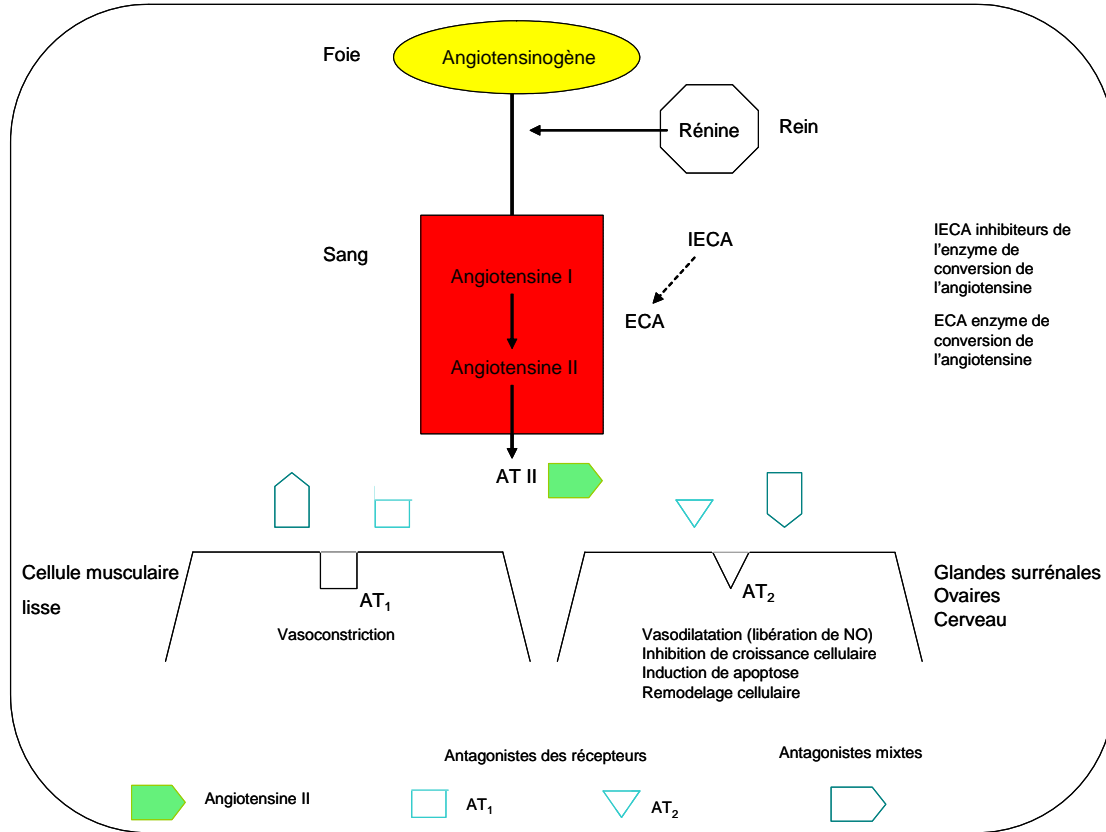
Foie

Angiotensinogène

Rénine

Rein

Sang

Angiotensine I

Angiotensine II

IECA

ECA

IECA inhibiteurs de l'enzyme de conversion de l'angiotensine

ECA enzyme de conversion de l'angiotensine

AT II

Cellule musculaire lisse

$AT_1$

Vasoconstriction

$AT_2$

Vasodilatation (libération de NO)
Inhibition de croissance cellulaire
Induction de apoptose
Remodelage cellulaire

Glandes surrénales
Ovaires
Cerveau

Antagonistes des récepteurs

Antagonistes mixtes

Angiotensine II

$AT_1$

$AT_2$